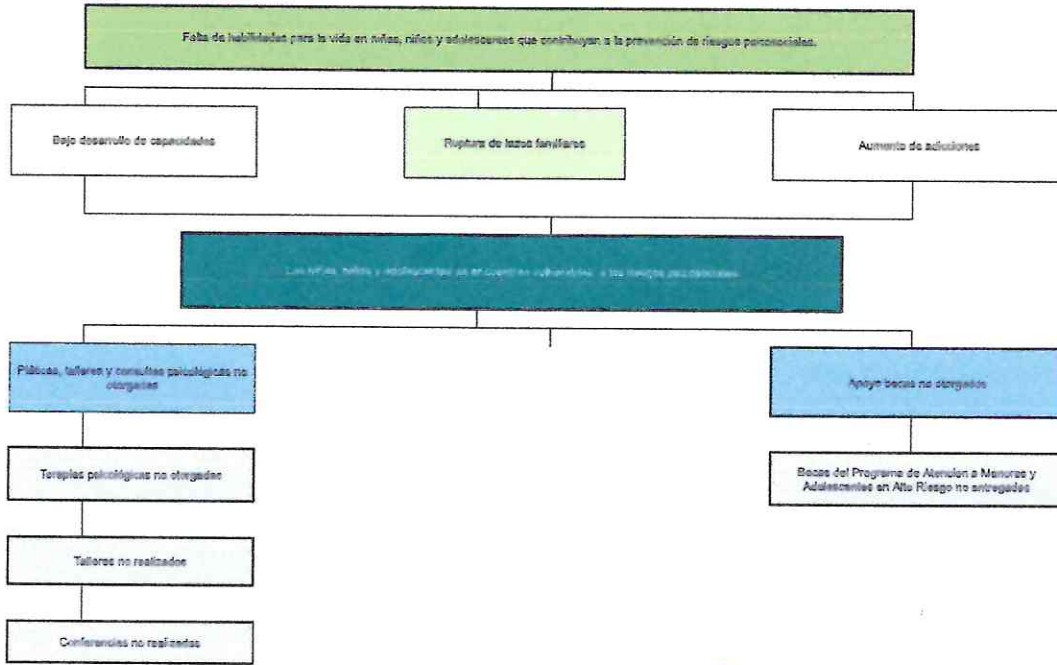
Falta de habilidades para la vida en niñas, niños y adolescentes que contribuyan a la prevención de riesgos psicosociales.

Bajo desarrollo de capacidades

Ruptura de lazos familiares

Aumento de adicciones

Las niñas, niños y adolescentes se encuentran vulnerables a los riesgos psicosociales

Pláticas, talleres y consultas psicológicas no otorgadas

Apoyo becas no otorgados

Terapias psicológicas no otorgadas

Becas del Programa de Atención a Menores y Adolescentes en Alto Riesgo no entregadas

Talleres no realizados

Conferencias no realizadas